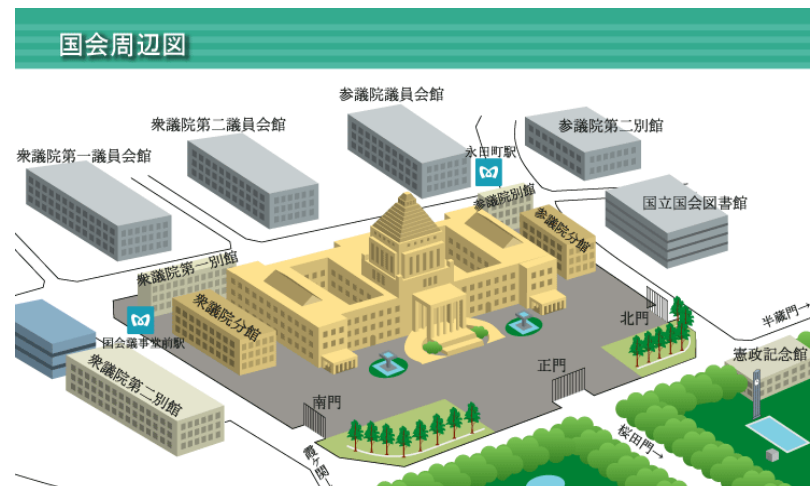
国会周辺図

参議院議員会館

衆議院第二議員会館

参議院第二別館

衆議院第一議員会館

永田町駅

参議院別館

国立国会図書館

参議院分館

衆議院第一別館

衆議院分館

国会議事堂前駅

北門

半蔵門

憲政記念館

衆議院第二別館

正門

南門

桜田門

霞ケ関